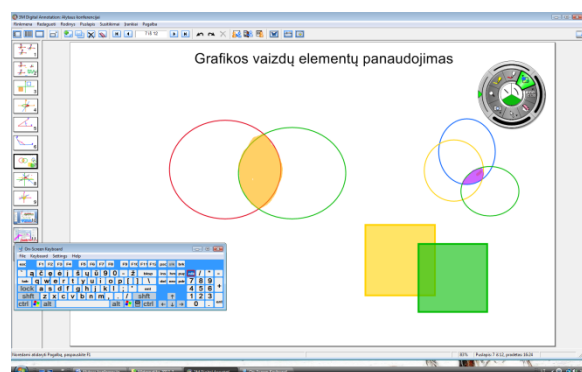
RM Digital Annotation: Atviros konferencijos
Rinkmena Redaguoti Rodinys Puslapis Susitikimas Įrankiai Pagalba
7 iš 12
Grafikos vaizdų elementų panaudojimas
On-Screen Keyboard
File Keyboard Settings Help
esc F1 F2 F3 F4 F5 F6 F7 F8 F9 F10 F11 F12
ą č ę ė į š ų ū 9 0 - ž bksp
tab q w e r t y u i o p [ ] \ 7 8 9
lock a s d f g h j k l ; ' ent 4 5 6
shft z x c v b n m , . / shft 1 2 3
ctrl alt alt ctrl 0
Slenkami skaidrių Pagalba, paspauskite F1
83% Puslapis 7 iš 12, pradžia 18:24